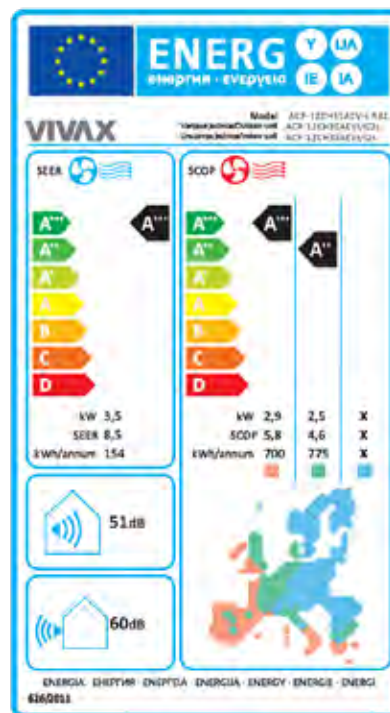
ENERG
енергия · ενεργεια

Y IJA
IE IA

VIVAX

Model ACP-12CH35AEV-I R32
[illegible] ACP-12CH35AEVI/OI
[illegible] ACP-12CH35AEVI/OI

SEER

A+++
A++
A+
A
B
C
D

A+++

kW 3,5
SEER 8,5
kWh/annum 154

SCOP

A+++
A++
A+
A
B
C
D

A+++
A++

kW 2,9 2,5 X
SCOP 5,8 4,6 X
kWh/annum 700 775 X

51dB

60dB

ENERGIA · ЕНЕРГИЯ · ΕΝΕΡΓΕΙΑ · ENERGIJA · ENERGY · ENERGIE · ENERGI
626/2011